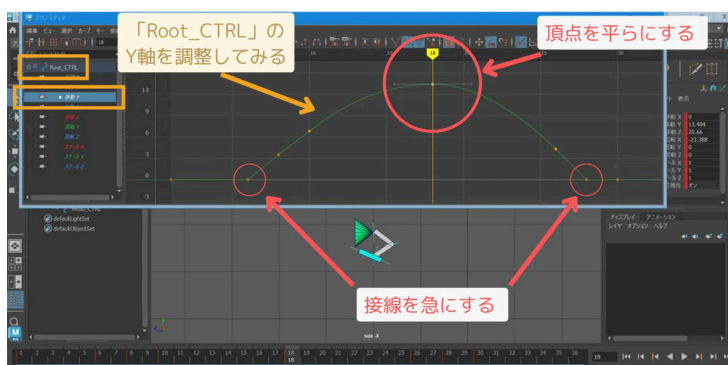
「Root_CTRL」の
Y軸を調整してみる

頂点を平らにする

接線を急にする

グラフエディタ
編集 ビュー 選択 カーブ キー
Root_CTRL
移動 Y
移動 X
移動 Z
回転 X
回転 Y
回転 Z
スケール X
スケール Y
スケール Z

12
9
6
3
0
-3

18

defaultLightSet
defaultObjectSet

表示
移動 X 0
移動 Y 13.404
移動 Z 20.66
回転 X -23.388
回転 Y 0
回転 Z 0
スケール X 1
スケール Y 1
スケール Z 1
可視性 オン

ディスプレイ アニメーション
レイヤ オプション ヘルプ

side -X

18